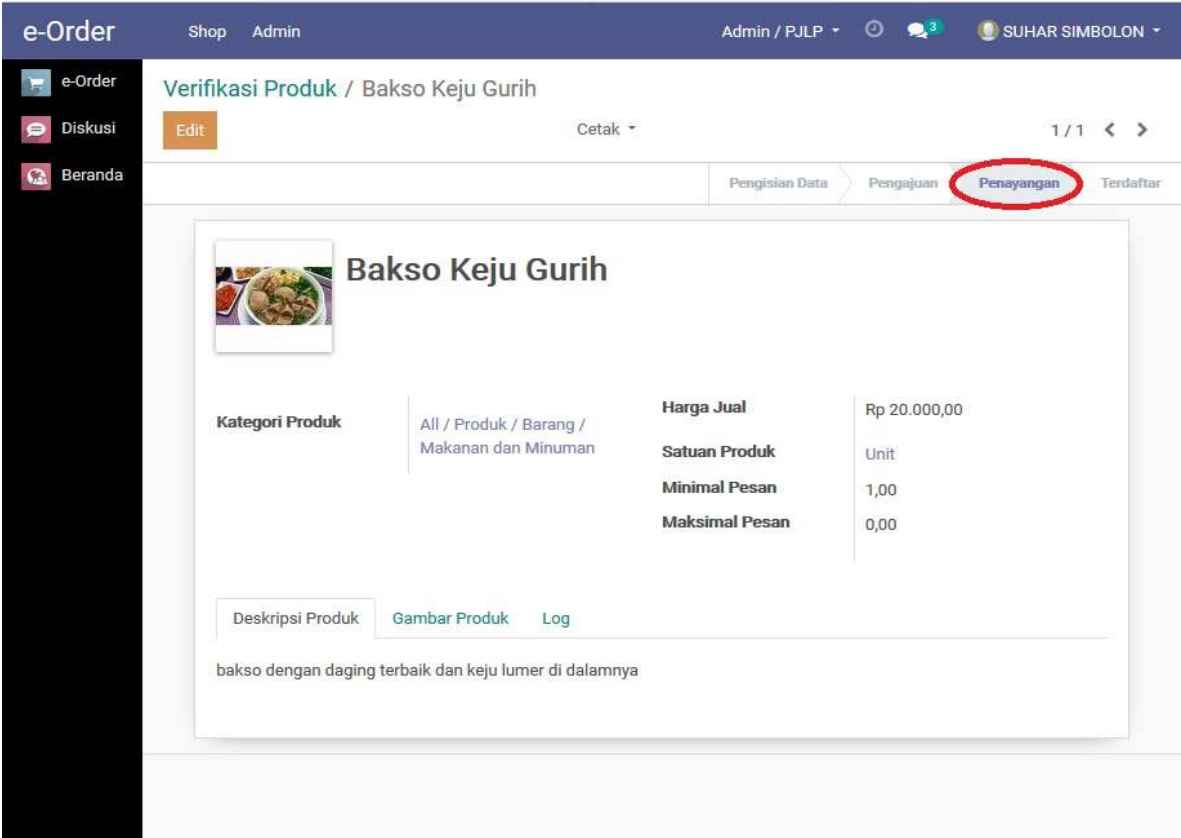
e-Order Shop Admin Admin / PJLP 3 SUHAR SIMBOLON

e-Order
Diskusi
Beranda

Verifikasi Produk / Bakso Keju Gurih

Edit

Cetak

1 / 1

Pengisian Data Pengajuan Penayangan Terdaftar

Bakso Keju Gurih

| Kategori Produk | All / Produk / Barang / Makanan dan Minuman |
|---|---|
| Harga Jual | Rp 20.000,00 |
| Satuan Produk | Unit |
| Minimal Pesan | 1,00 |
| Maksimal Pesan | 0,00 |

Deskripsi Produk Gambar Produk Log

bakso dengan daging terbaik dan keju lumer di dalamnya